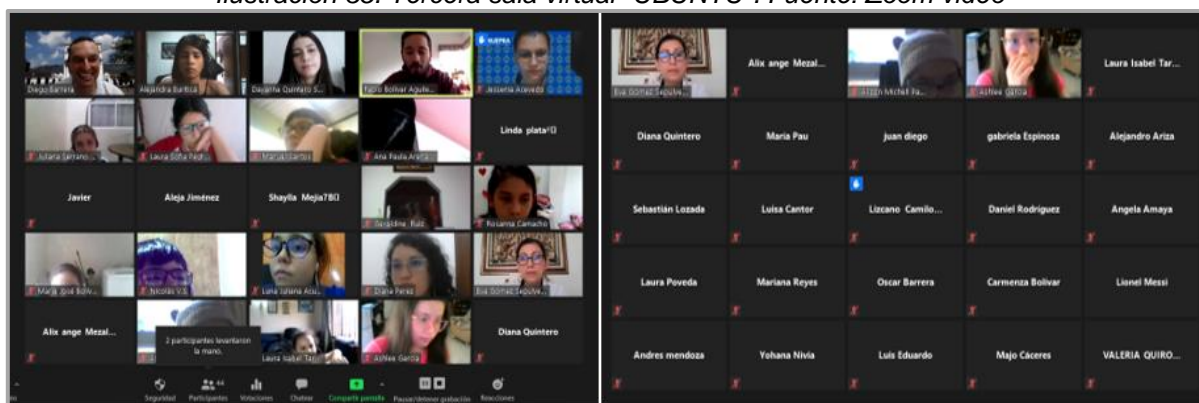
Ilustración 83. Tercera sala virtual "OBENTU". Fuente: Zoom video

Diego Barrera
Alejandra Burbano
Dayanna Quintero S...
Fabio Bolivar Aguila...
Jessenia Acevedo
Juliana Serrano...
Laura Sofia Pedr...
Marcial Santos
Ana Paula Arist...
Linda plata
Javier
Aleja Jiménez
Shaylla Mejia
Geraldine Ruiz
Rosanna Camacho
María José Boliv...
Nicolás V.
Lana Johana Arci...
Diana Perez
Eva Gómez Sepulve...
Alix ange Mezal...
2 participantes levantaron la mano.
Laura Isabel Tar...
Ashlee García
Diana Quintero
Seguridad
Participantes
Votaciones
Chatear
Compartir pantalla
Pausar/detener grabación
Reacciones

Eva Gómez Sepulve...
Alix ange Mezal...
Ariel Michell Pa...
Ashlee García
Laura Isabel Tar...
Diana Quintero
Maria Pau
juan diego
gabriela Espinosa
Alejandro Ariza
Sebastián Lozada
Luisa Cantor
Lizcano Camilo...
Daniel Rodriguez
Angela Amaya
Laura Poveda
Mariana Reyes
Oscar Barrera
Carmenza Bolivar
Lionel Messi
Andres mendoza
Yohana Nivia
Luis Eduardo
Majo Cáceres
VALERIA QUIRO...